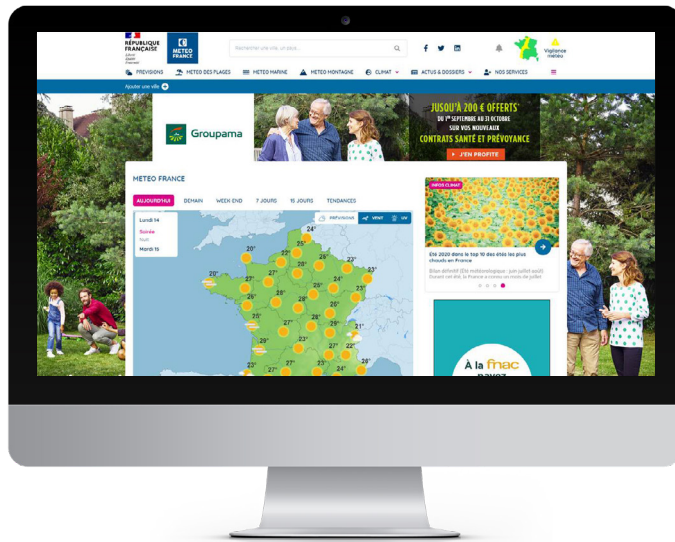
RÉPUBLIQUE FRANÇAISE

METEO FRANCE

Rechercher une ville, un pays...

Vigilance météo

PREVISIONS METEO DES PLAGES METEO MARINE METEO MONTAGNE CLIMAT ACTUS & DOSSIERS NOS SERVICES

Ajouter une ville

Groupama

JUSQU'À 200 € OFFERTS* DU 1ER SEPTEMBRE AU 31 OCTOBRE SUR VOS NOUVEAUX CONTRATS SANTÉ ET PRÉVOYANCE

J'EN PROFITE

METEO FRANCE

AUJOURD'HUI DEMAIN WEEK END 7 JOURS 15 JOURS TENDANCES

Lundi 14
Soirée
Nuit
Mardi 15

PRÉVISIONS VENT UV

24° 20° 25° 25° 20° 28° 23° 27° 26° 24° 26° 28° 29° 25° 23° 29° 28° 25° 27° 28° 26° 21° 27° 22° 27° 23° 28° 27° 24°

INFOS CLIMAT

Été 2020 dans le top 10 des étés les plus chauds en France

Bilan définitif [Été météorologique : juin-juillet-août]

À la fnac
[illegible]